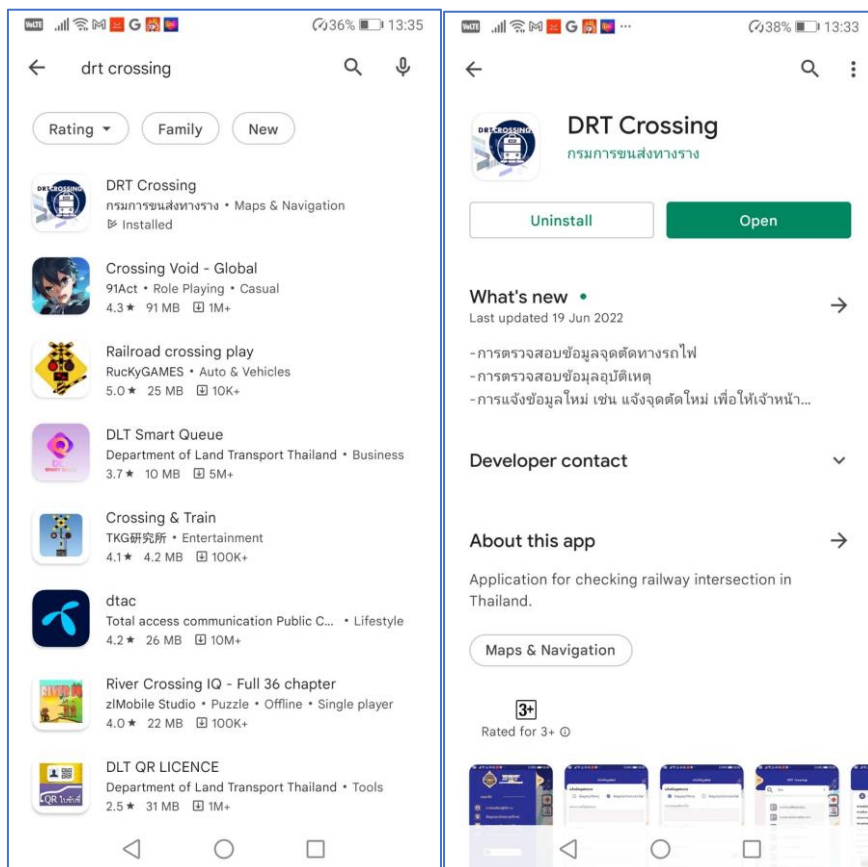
36% 13:35

drt crossing

Rating Family New

DRT Crossing
กรมการขนส่งทางราง • Maps & Navigation
Installed

Crossing Void - Global
91Act • Role Playing • Casual
4.3★ 91 MB 1M+

Railroad crossing play
RucKyGAMES • Auto & Vehicles
5.0★ 25 MB 10K+

DLT Smart Queue
Department of Land Transport Thailand • Business
3.7★ 10 MB 5M+

Crossing & Train
TKG研究所 • Entertainment
4.1★ 4.2 MB 100K+

dtac
Total access communication Public C... • Lifestyle
4.2★ 26 MB 10M+

River Crossing IQ - Full 36 chapter
zlMobile Studio • Puzzle • Offline • Single player
4.0★ 22 MB 100K+

DLT QR LICENCE
Department of Land Transport Thailand • Tools
2.5★ 31 MB 1M+

38% 13:33

DRT Crossing
กรมการขนส่งทางราง

Uninstall
Open

What's new •
Last updated 19 Jun 2022

-การตรวจสอบข้อมูลจุดตัดทางรถไฟ
-การตรวจสอบข้อมูลอุบัติเหตุ
-การแจ้งข้อมูลใหม่ เช่น แจ้งจุดตัดใหม่ เพื่อให้เจ้าหน้า...

Developer contact

About this app

Application for checking railway intersection in Thailand.

Maps & Navigation

3+
Rated for 3+